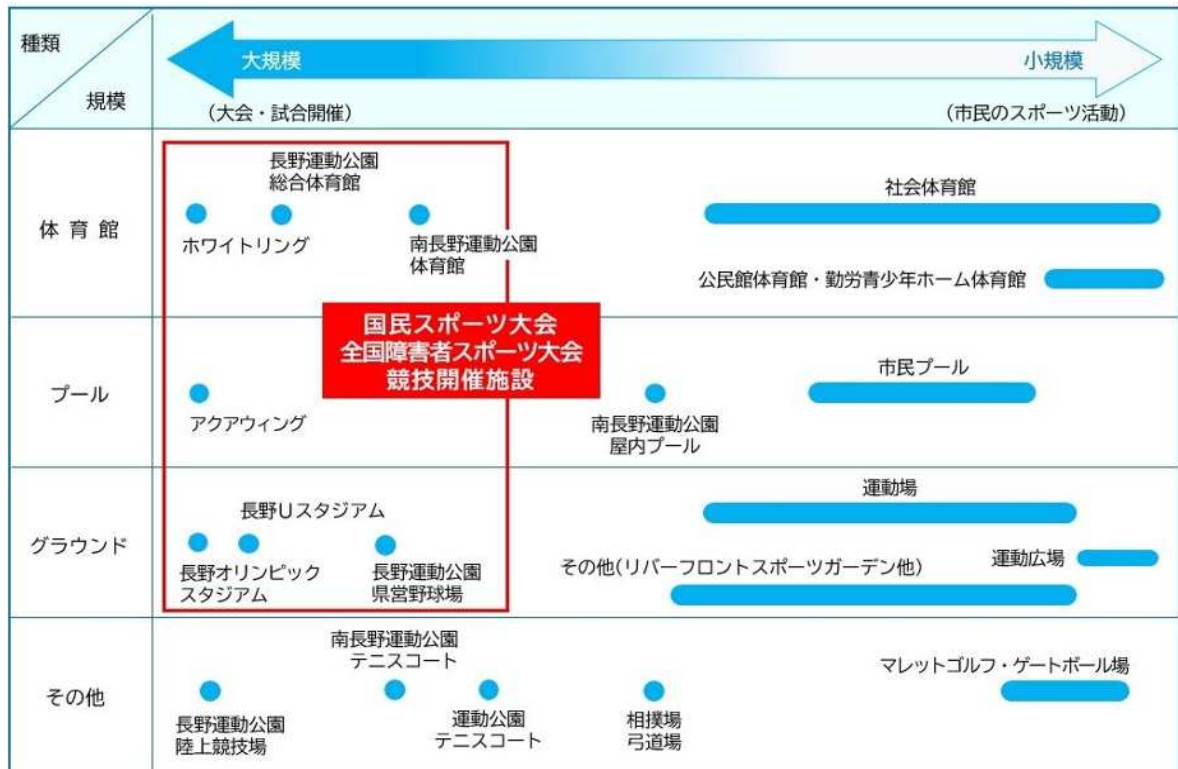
| 種類 / 規模 | 大規模 (大会・試合開催) → 小規模 (市民のスポーツ活動) |
|---|---|
| 体育館 | 長野運動公園総合体育館 / ホワイトリング / 南長野運動公園体育館 / 社会体育館 / 公民館体育館・勤労青少年ホーム体育館 |
| プール | アクアウィング / 南長野運動公園屋内プール / 市民プール |
| グラウンド | 長野Uスタジアム / 長野オリンピックスタジアム / 長野運動公園県営野球場 / 運動場 / 運動広場 / その他(リバーフロントスポーツガーデン他) |
| その他 | 長野運動公園陸上競技場 / 南長野運動公園テニスコート / 運動公園テニスコート / 相撲場 弓道場 / マレットゴルフ・ゲートボール場 |

国民スポーツ大会
全国障害者スポーツ大会
競技開催施設